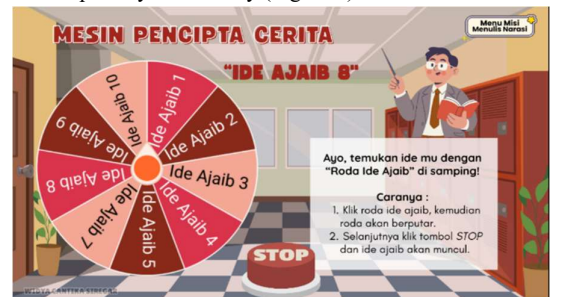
MESIN PENCIPTA CERITA

Menu Misi Menulis Narasi

"IDE AJAIB 8"

Ide Ajaib 1
Ide Ajaib 2
Ide Ajaib 3
Ide Ajaib 4
Ide Ajaib 5
Ide Ajaib 6
Ide Ajaib 7
Ide Ajaib 8
Ide Ajaib 9
Ide Ajaib 10

Ayo, temukan ide mu dengan "Roda Ide Ajaib" di samping!

Caranya :
1. Klik roda ide ajaib, kemudian roda akan berputar.
2. Selanjutnya klik tombol STOP dan ide ajaib akan muncul.

STOP

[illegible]